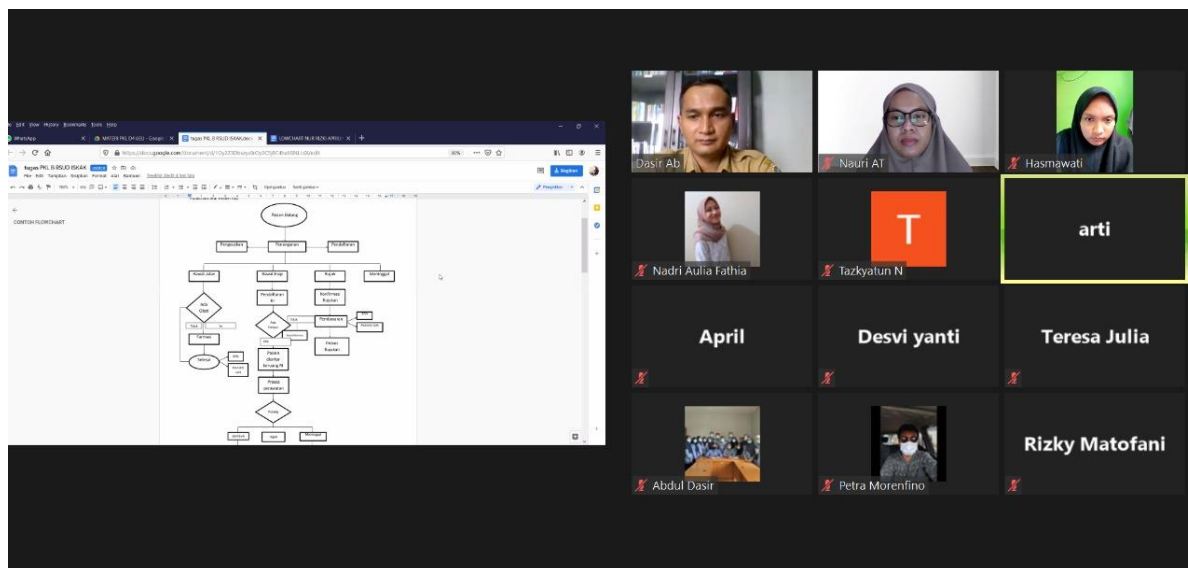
Edit View History Bookmarks Tools Help

WhatsApp
MATERI PKL D4 (03) - Google
tugas PKL B RSUD ISKAK
FLOWCHART NUR RIZKI APRILI

tugas PKL B RSUD ISKAK

CONTOH FLOWCHART

Pasien Datang

Pendaftaran

Rawat Jalan

Rawat Inap

Rujuk

Meninggal

Ada Obat

Tidak

Ya

Farmasi

Selesai

Pendaftaran RI

Konfirmasi Rujukan

Pembayaran

Proses Rujukan

Pasien dikirim ke ruang RI

Proses perawatan

Pulang

Dasir Ab

Nauri AT

Hasmawati

Nadri Aulia Fathia

T

Tazkyatun N

arti

April

Desvi yanti

Teresa Julia

Abdul Dasir

Petra Morenfino

Rizky Matofani